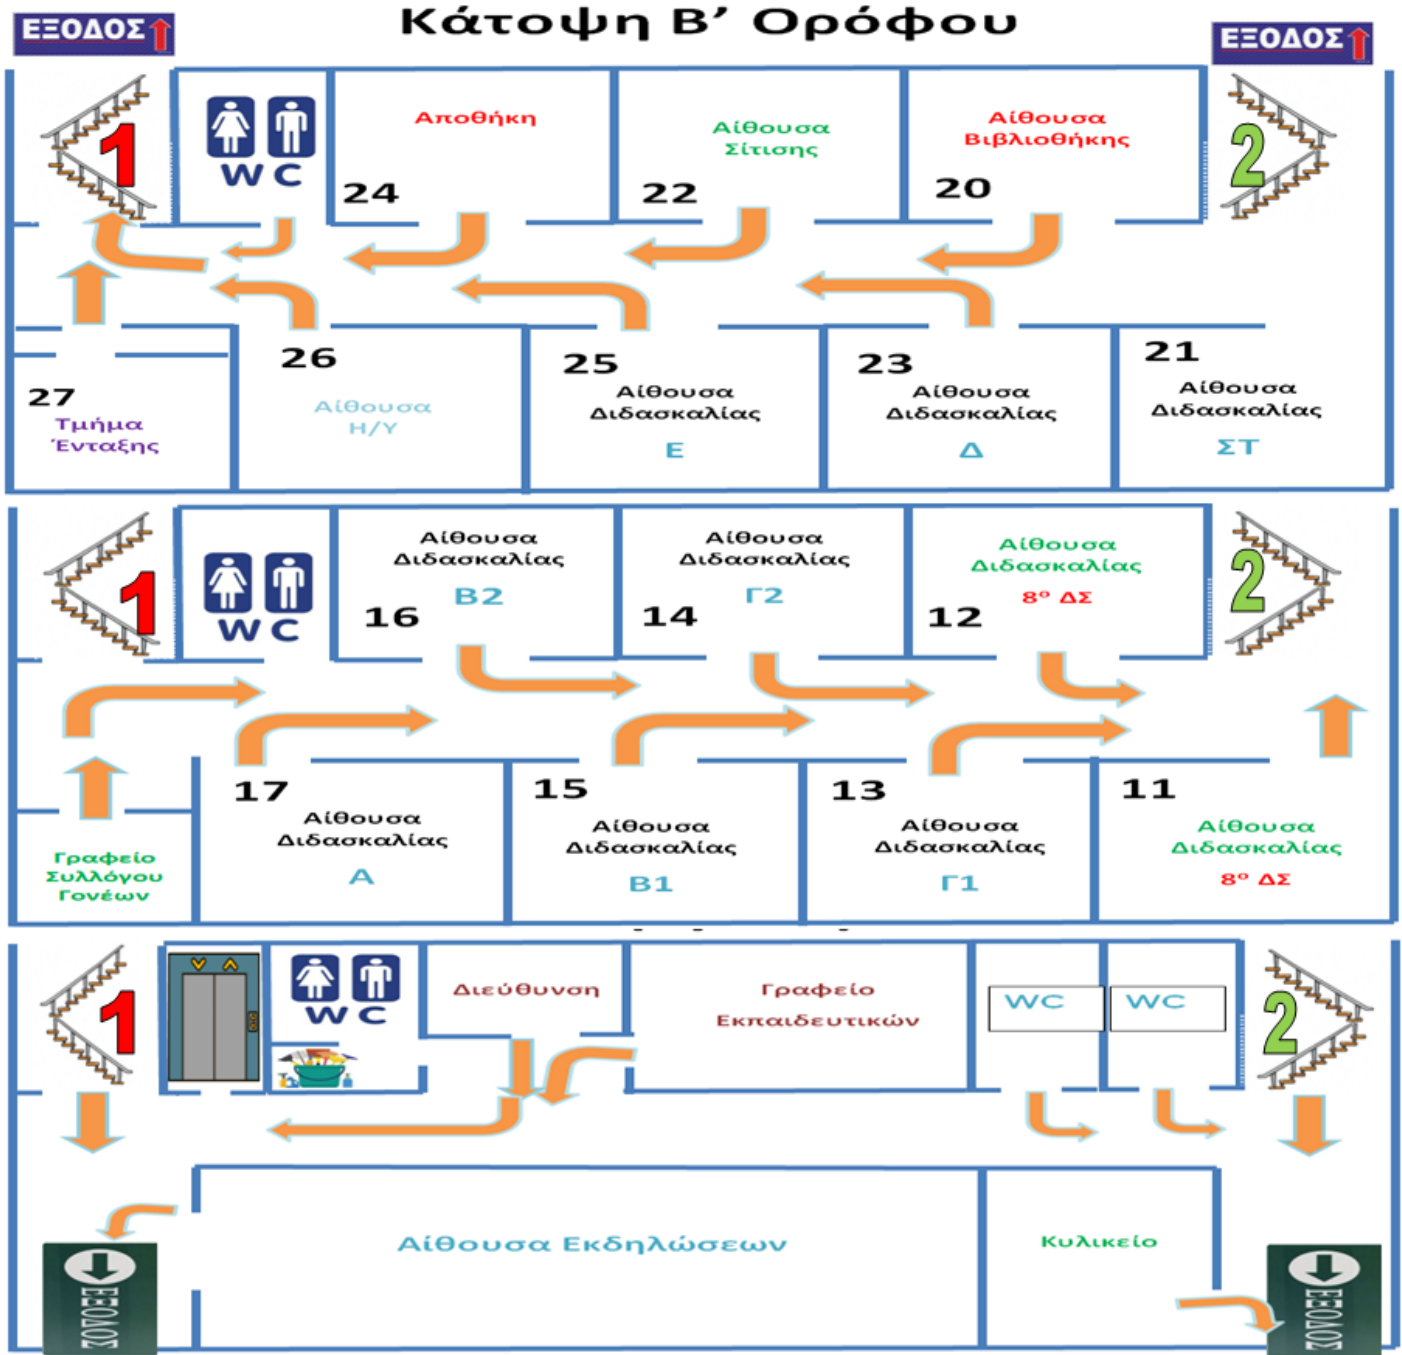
ΕΞΟΔΟΣ

Κάτοψη Β' Ορόφου

ΕΞΟΔΟΣ

1

WC

Αποθήκη

24

Αίθουσα Σίτισης

22

Αίθουσα Βιβλιοθήκης

20

2

27
Τμήμα Ένταξης

26
Αίθουσα Η/Υ

25
Αίθουσα Διδασκαλίας
Ε

23
Αίθουσα Διδασκαλίας
Δ

21
Αίθουσα Διδασκαλίας
ΣΤ

1

WC

Αίθουσα Διδασκαλίας
Β2
16

Αίθουσα Διδασκαλίας
Γ2
14

Αίθουσα Διδασκαλίας
8ο ΔΣ
12

2

Γραφείο Συλλόγου Γονέων

17
Αίθουσα Διδασκαλίας
Α

15
Αίθουσα Διδασκαλίας
Β1

13
Αίθουσα Διδασκαλίας
Γ1

11
Αίθουσα Διδασκαλίας
8ο ΔΣ

1

WC

Διεύθυνση

Γραφείο Εκπαιδευτικών

WC

WC

2

ΕΞΟΔΟΣ

Αίθουσα Εκδηλώσεων

Κυλικείο

ΕΞΟΔΟΣ